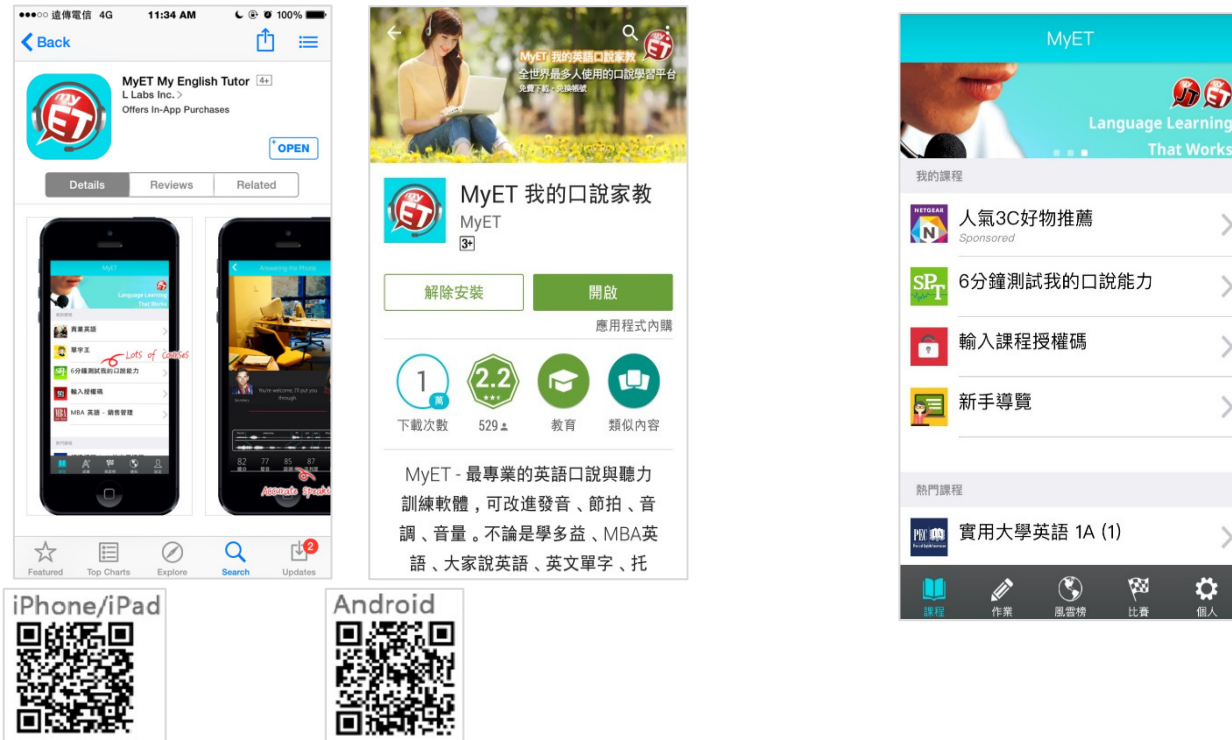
●●●○○ 遠傳電信 4G 11:34 AM 100%
Back
MyET My English Tutor 4+
L Labs Inc. >
Offers In-App Purchases
OPEN
Details Reviews Related
MyET
Language Learning That Works
商業英語
單字王
Lots of Courses
6分鐘測試我的口說能力
輸入授權碼
MBA 英語 - 銷售管理
Answering the Phone
You're welcome. I'll put you through.
82 77 85 87
Accurate Speaking
Featured Top Charts Explore Search Updates
2

MyET 我的英語口說家教
全世界最多人使用的口說學習平台
免費下載，免掉帳號
MyET 我的口說家教
MyET
3+
解除安裝
開啟
應用程式內購
1 萬
下載次數
2.2
529
教育
類似內容
MyET - 最專業的英語口說與聽力訓練軟體，可改進發音、節拍、音調、音量。不論是學多益、MBA英語、大家說英語、英文單字、托

iPhone/iPad
Android

MyET
Language Learning That Works
我的課程
人氣3C好物推薦
Sponsored
6分鐘測試我的口說能力
輸入課程授權碼
新手導覽
熱門課程
實用大學英語 1A (1)
課程 作業 風雲榜 比賽 個人